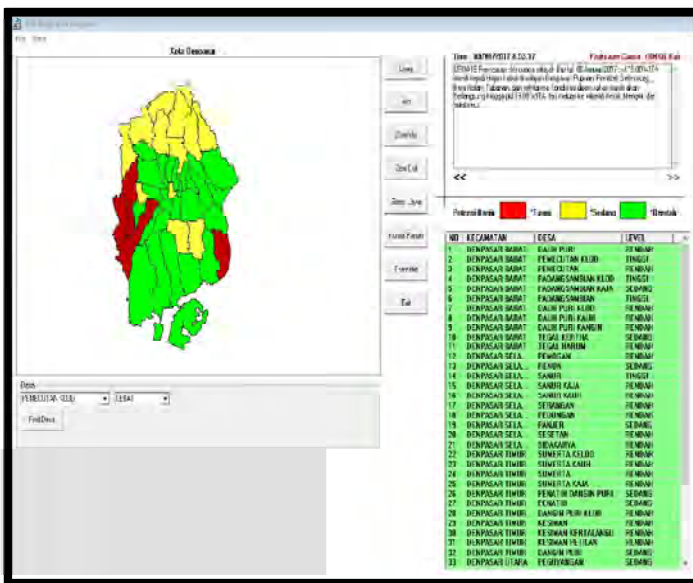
File Data

Kota Denpasar

Desa
PEMECUTAN KELOD
Find Desa

Time: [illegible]
Prakiraan Cuaca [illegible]
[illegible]

<<
>>

Potensi Banjir
Tinggi
Sedang
Rendah

| NO | KECAMATAN | DESA | LEVEL |
|---|---|---|---|
| 1 | DENPASAR BARAT | DAUH PURI | RENDAH |
| 2 | DENPASAR BARAT | PEMECUTAN KLOD | TINGGI |
| 3 | DENPASAR BARAT | PEMECUTAN | RENDAH |
| 4 | DENPASAR BARAT | PADANGSAMBIAN KLOD | TINGGI |
| 5 | DENPASAR BARAT | PADANGSAMBIAN KAJA | SEDANG |
| 6 | DENPASAR BARAT | PADANGSAMBIAN | TINGGI |
| 7 | DENPASAR BARAT | DAUH PURI KLOD | RENDAH |
| 8 | DENPASAR BARAT | DAUH PURI KAJA | RENDAH |
| 9 | DENPASAR BARAT | DAUH PURI KANGIN | RENDAH |
| 10 | DENPASAR BARAT | TEGAL KERTHA | SEDANG |
| 11 | DENPASAR BARAT | TEGAL HARUM | RENDAH |
| 12 | DENPASAR SELA... | PEMOGAN | RENDAH |
| 13 | DENPASAR SELA... | RENON | SEDANG |
| 14 | DENPASAR SELA... | SANUR | TINGGI |
| 15 | DENPASAR SELA... | SANUR KAJA | RENDAH |
| 16 | DENPASAR SELA... | SANUR KAUH | RENDAH |
| 17 | DENPASAR SELA... | SESETAN | RENDAH |
| 18 | DENPASAR SELA... | PEDUNGAN | RENDAH |
| 19 | DENPASAR SELA... | PANJER | SEDANG |
| 20 | DENPASAR SELA... | SESETAN | RENDAH |
| 21 | DENPASAR SELA... | SIDAKARYA | RENDAH |
| 22 | DENPASAR TIMUR | SUMERTA KELOD | RENDAH |
| 23 | DENPASAR TIMUR | SUMERTA KAUH | RENDAH |
| 24 | DENPASAR TIMUR | SUMERTA | RENDAH |
| 25 | DENPASAR TIMUR | SUMERTA KAJA | RENDAH |
| 26 | DENPASAR TIMUR | PENATIH DANGIN PURI | SEDANG |
| 27 | DENPASAR TIMUR | PENATIH | SEDANG |
| 28 | DENPASAR TIMUR | DANGIN PURI KLOD | RENDAH |
| 29 | DENPASAR TIMUR | KESIMAN | RENDAH |
| 30 | DENPASAR TIMUR | KESIMAN KERTALANGU | RENDAH |
| 31 | DENPASAR TIMUR | KESIMAN PETILAN | RENDAH |
| 32 | DENPASAR TIMUR | DANGIN PURI | SEDANG |
| 33 | DENPASAR UTARA | PEGUYANGAN | SEDANG |